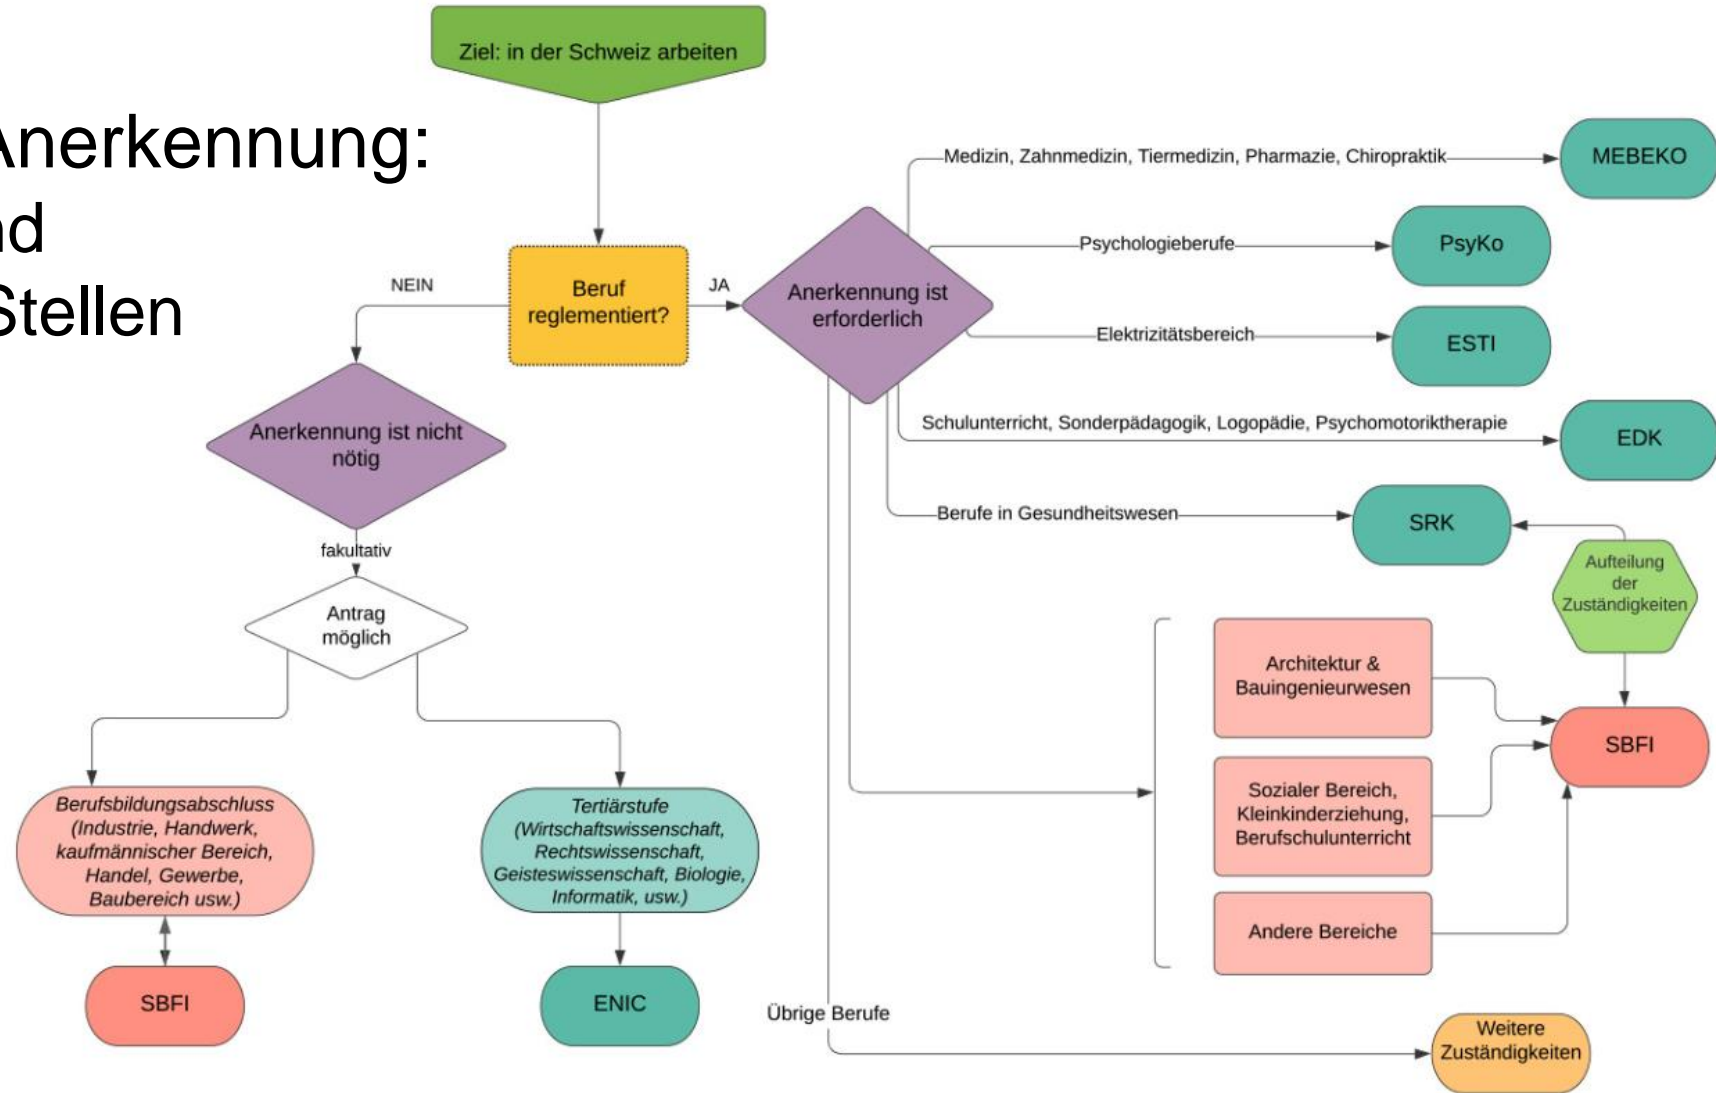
nerkennung:
d
Stellen

Ziel: in der Schweiz arbeiten

Beruf reglementiert?

NEIN

JA

Anerkennung ist nicht nötig

fakultativ

Antrag möglich

Berufsbildungsabschluss (Industrie, Handwerk, kaufmännischer Bereich, Handel, Gewerbe, Baubereich usw.)

SBFI

Tertiärstufe (Wirtschaftswissenschaft, Rechtswissenschaft, Geisteswissenschaft, Biologie, Informatik, usw.)

ENIC

Anerkennung ist erforderlich

Medizin, Zahnmedizin, Tiermedizin, Pharmazie, Chiropraktik

MEBEKO

Psychologieberufe

PsyKo

Elektrizitätsbereich

ESTI

Schulunterricht, Sonderpädagogik, Logopädie, Psychomotoriktherapie

EDK

Berufe in Gesundheitswesen

SRK

Aufteilung der Zuständigkeiten

Architektur & Bauingenieurwesen

Sozialer Bereich, Kleinkinderziehung, Berufschulunterricht

Andere Bereiche

SBFI

Übrige Berufe

Weitere Zuständigkeiten